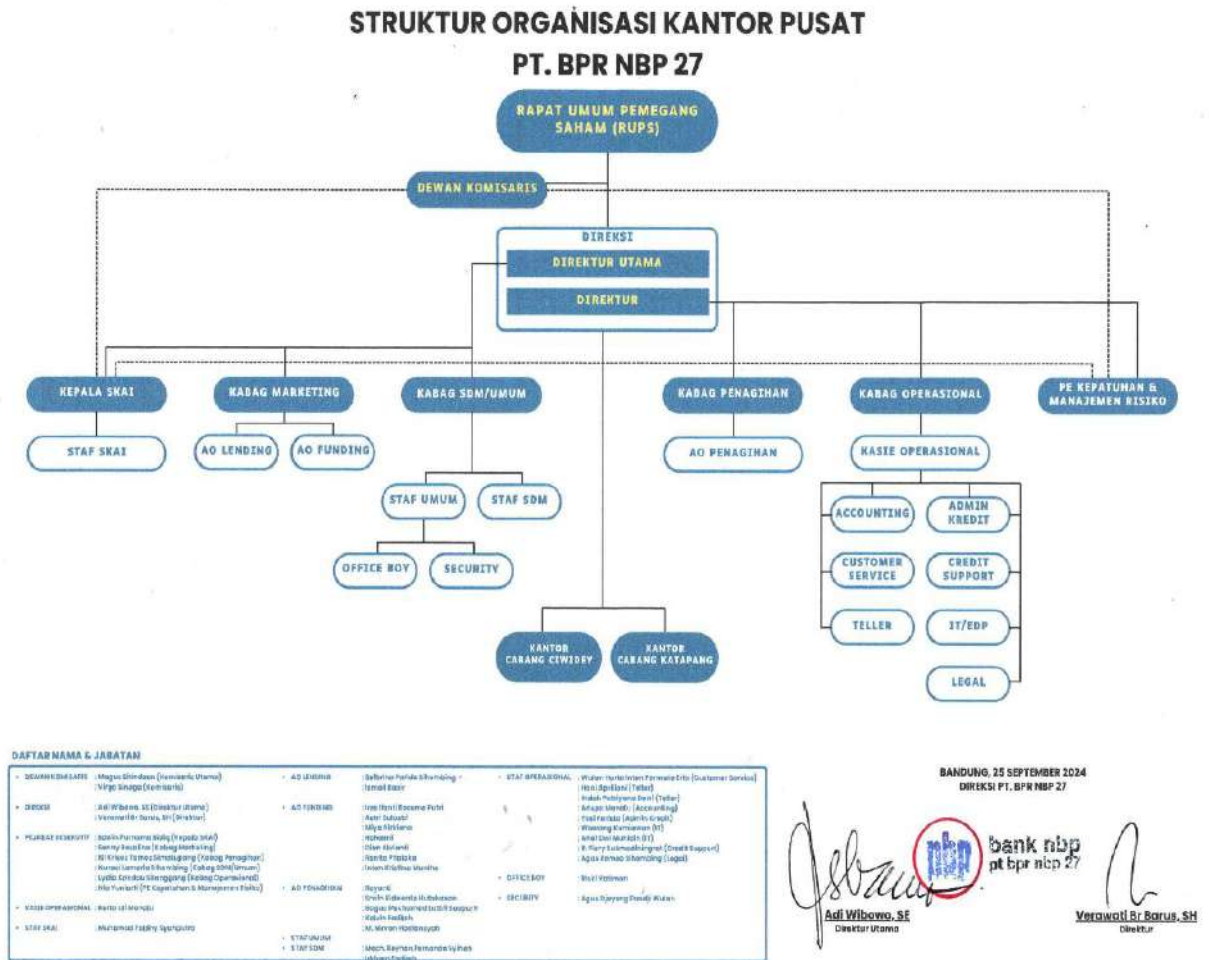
STRUKTUR ORGANISASI KANTOR PUSAT
PT. BPR NBP 27

RAPAT UMUM PEMEGANG SAHAM (RUPS)

DEWAN KOMISARIS

DIREKSI
DIREKTUR UTAMA
DIREKTUR

KEPALA SKAI
STAF SKAI

KABAG MARKETING
AO LENDING
AO FUNDING

KABAG SDM/UMUM
STAF UMUM
STAF SDM
OFFICE BOY
SECURITY

KABAG PENAGIHAN
AO PENAGIHAN

KABAG OPERASIONAL
KASIE OPERASIONAL
ACCOUNTING
ADMIN KREDIT
CUSTOMER SERVICE
CREDIT SUPPORT
TELLER
IT/EDP
LEGAL

PE KEPATUHAN & MANAJEMEN RISIKO

KANTOR CABANG CIWIDEY
KANTOR CABANG KATAPANG

DAFTAR NAMA & JABATAN

| | | | | | |
|---|---|---|---|---|---|
| DEWAN KOMISARIS | : Magus Shindoan (Komisaris Utama) : Virgo Sinaga (Komisaris) | AO LENDING | : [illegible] | STAF OPERASIONAL | : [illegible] |
| DIREKSI | : Adi Wibowo, SE (Direktur Utama) : Verawati Br Barus, SH (Direktur) | AO FUNDING | : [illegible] | | |
| PEJABAT EKSEKUTIF | : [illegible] | AO PENAGIHAN | : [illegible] | OFFICE BOY | : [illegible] |
| KASIE OPERASIONAL | : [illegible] | | | SECURITY | : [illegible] |
| STAF SKAI | : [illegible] | STAF UMUM / STAF SDM | : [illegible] | | |

BANDUNG, 25 SEPTEMBER 2024
DIREKSI PT. BPR NBP 27

bank nbp
pt bpr nbp 27

Adi Wibowo, SE
Direktur Utama

Verawati Br Barus, SH
Direktur